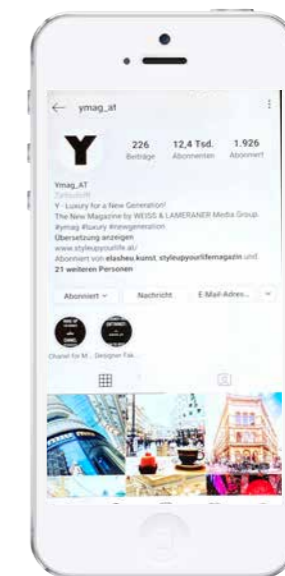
ymag_at

Y

226
Beiträge

12,4 Tsd.
Abonnenten

1.926
Abonniert

Ymag_AT
Zeitschrift
Y · Luxury for a New Generation!
The New Magazine by WEISS & LAMERANER Media Group.
#ymag #luxury #newgeneration
Übersetzung anzeigen
www.styleupyourlife.at/
Abonniert von elasheu.kunst, styleupyourlifemagazin und 21 weiteren Personen

Abonniert
Nachricht
E-Mail-Adres...

Chanel for M...
Designer Tak...